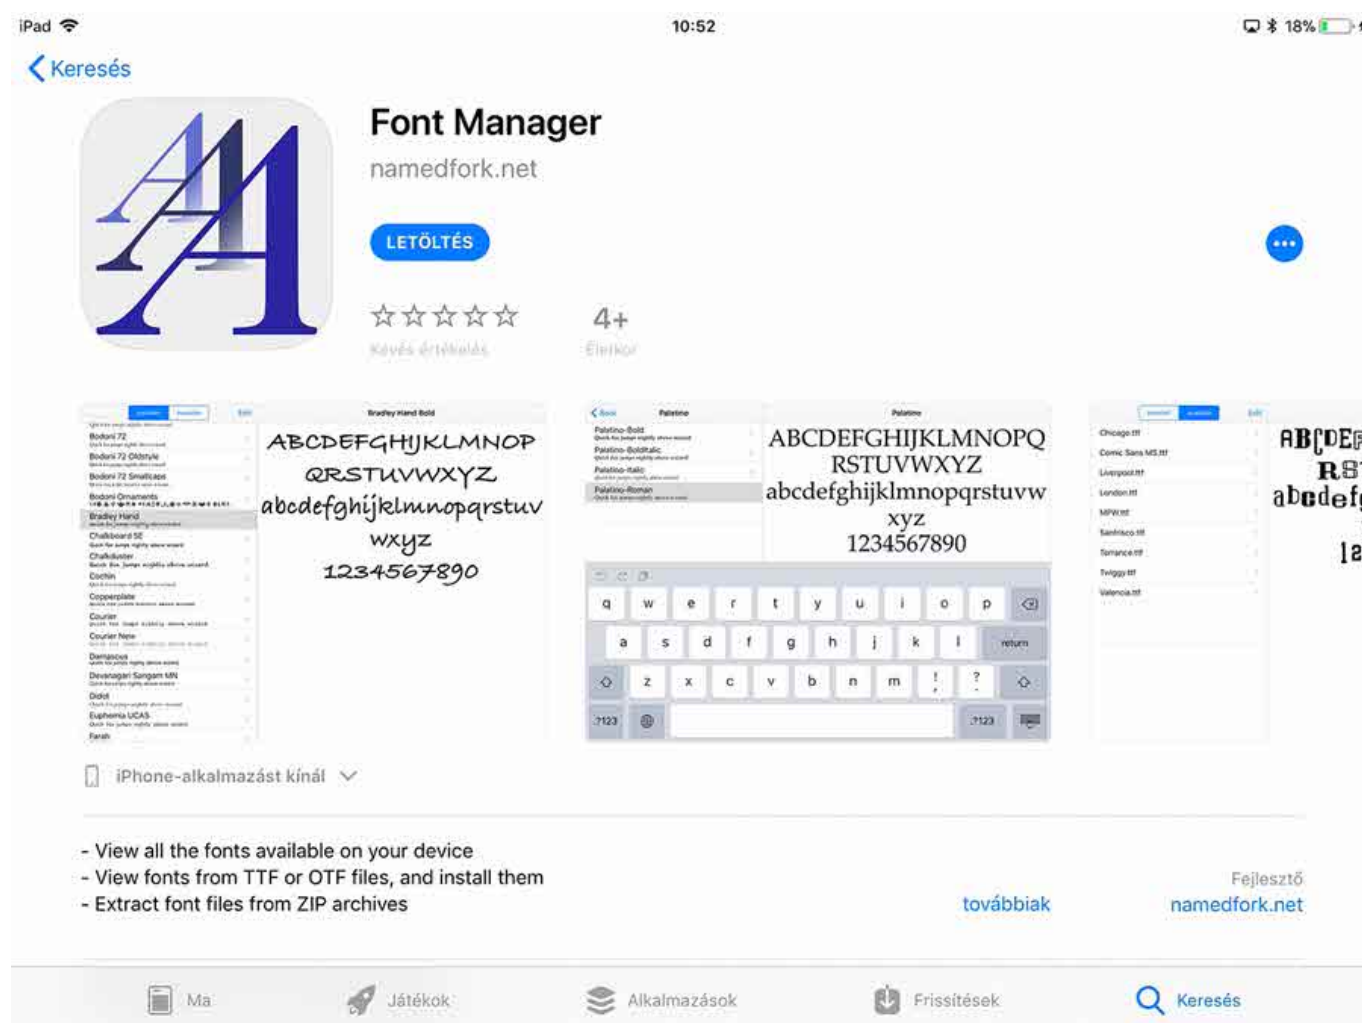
iPad 10:52 18%

Keresés

Font Manager

namedfork.net

LETÖLTÉS

☆☆☆☆☆ 4+

Kevés értékelés Életkor

Bradley Hand Bold

Bodoni 72
Bodoni 72 Oldstyle
Bodoni 72 Smallcaps
Bodoni Ornaments
Bradley Hand
Chalkboard SE
Chalkduster
Cochin
Copperplate
Courier
Courier New
Damascus
Devanagari Sangam MN
Didot
Euphemia UCAS
Farah

ABCDEFGHIJKLMNOP QRSTUVWXYZ abcdefghijklmnopqrstuv wxyz 1234567890

Palatino

Palatino-Bold
Palatino-BoldItalic
Palatino-Italic
Palatino-Roman

ABCDEFGHIJKLMNOPQ RSTUVWXYZ abcdefghijklmnopqrstuvw xyz 1234567890

q w e r t y u i o p
a s d f g h j k l return
z x c v b n m ! ?
.?123 .?123

Chicago.ttf
Comic Sans MS.ttf
Liverpool.ttf
London.ttf
MPW.ttf
Sanfrisco.ttf
Torrance.ttf
Twiggy.ttf
Valencia.ttf

ABCDEF RST abcdef 12

iPhone-alkalmazást kínál

- View all the fonts available on your device
- View fonts from TTF or OTF files, and install them
- Extract font files from ZIP archives

továbbiak

Fejlesztő
namedfork.net

Ma Játékok Alkalmazások Frissítések Keresés